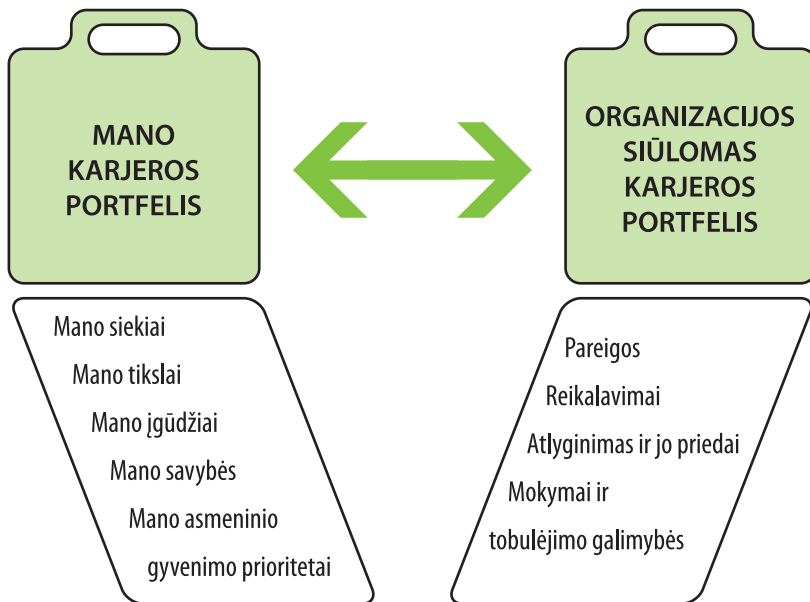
MANO KARJEROS PORTFELIS

ORGANIZACIJOS SIŪLOMAS KARJEROS PORTFELIS

Mano siekiai
Mano tikslai
Mano įgūdžiai
Mano savybės
Mano asmeninio gyvenimo prioritetai

Pareigos
Reikalavimai
Atlyginimas ir jo priedai
Mokymai ir tobulėjimo galimybės